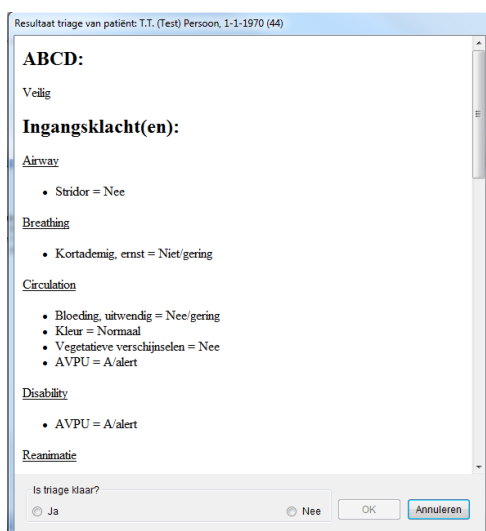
Resultaat triage van patiënt: T.T. (Test) Persoon, 1-1-1970 (44)

ABCD:

Veilig

Ingangsklacht(en):

Airway

- Stridor = Nee

Breathing

- Kortademig, ernst = Niet/gering

Circulation

- Bloeding, uitwendig = Nee/gering
- Kleur = Normaal
- Vegetatieve verschijnselen = Nee
- AVPU = A/alert

Disability

- AVPU = A/alert

Reanimatie

Is triage klaar?

Ja

Nee

OK

Annuleren